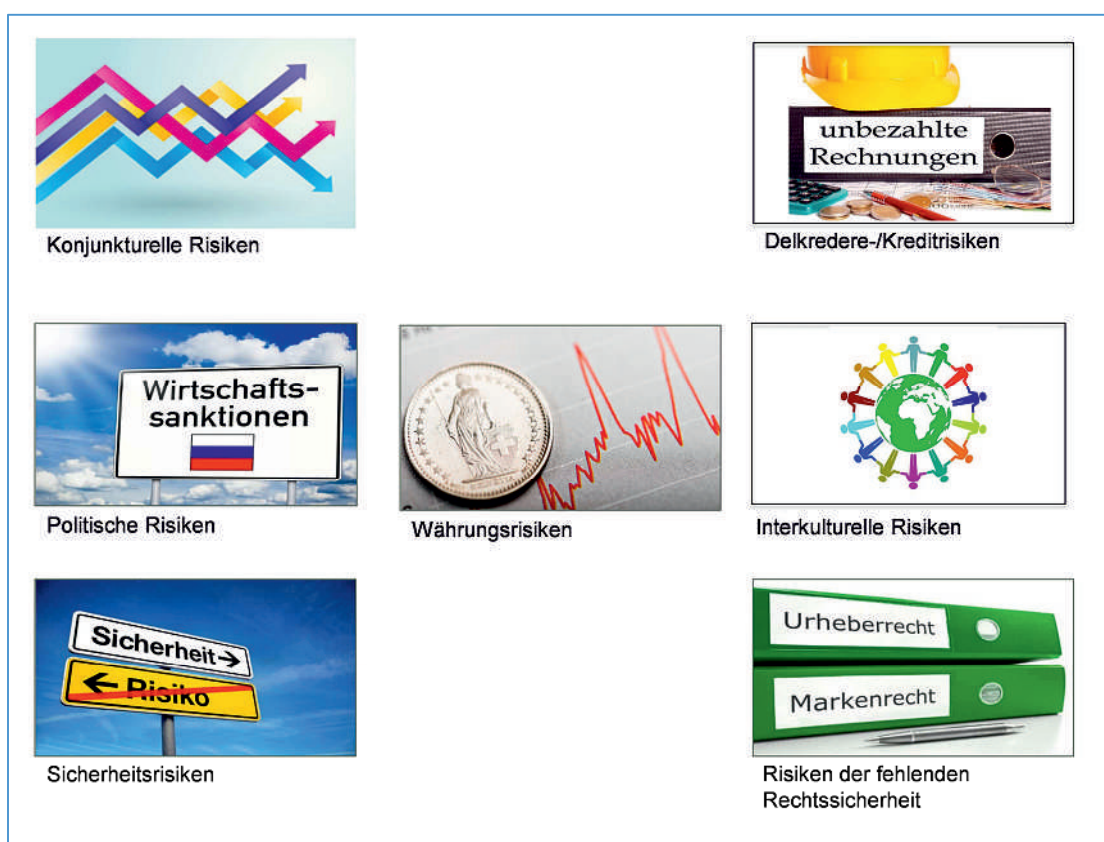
Konjunkturelle Risiken

unbezahlte Rechnungen

Delkredere-/Kreditrisiken

Wirtschafts-sanktionen

Politische Risiken

Währungsrisiken

Interkulturelle Risiken

Sicherheit

Risiko

Sicherheitsrisiken

Urheberrecht

Markenrecht

Risiken der fehlenden Rechtssicherheit